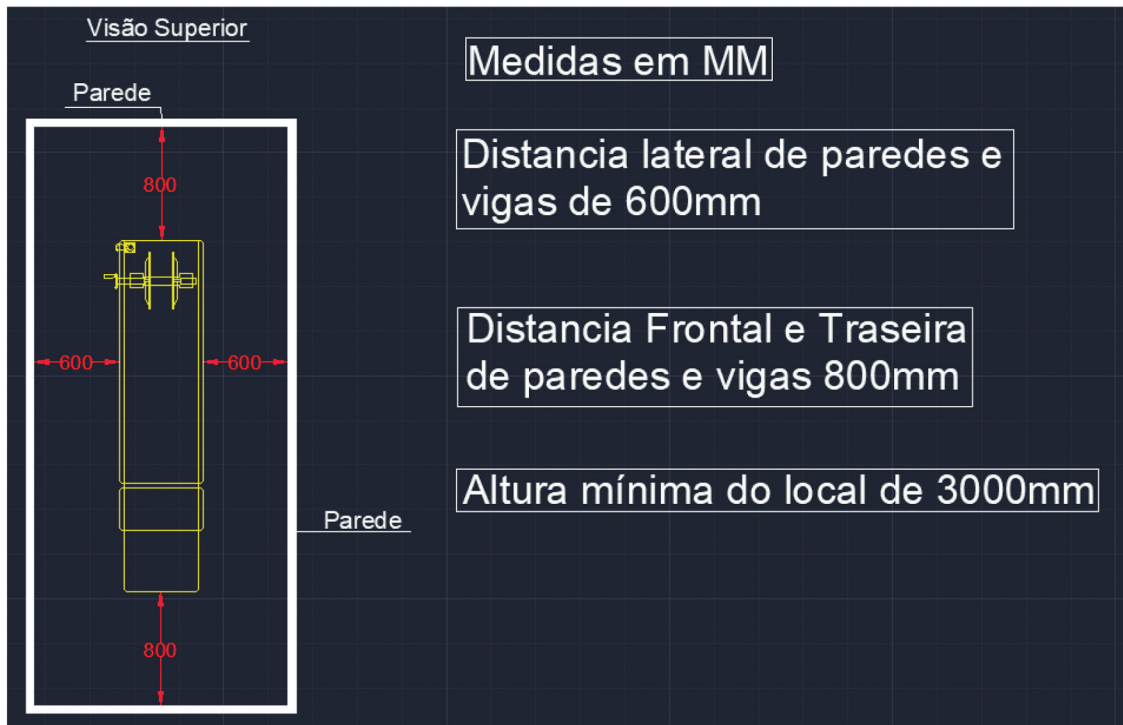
Visão Superior

Parede

800

600

600

Parede

800

Medidas em MM

Distancia lateral de paredes e vigas de 600mm

Distancia Frontal e Traseira de paredes e vigas 800mm

Altura mínima do local de 3000mm